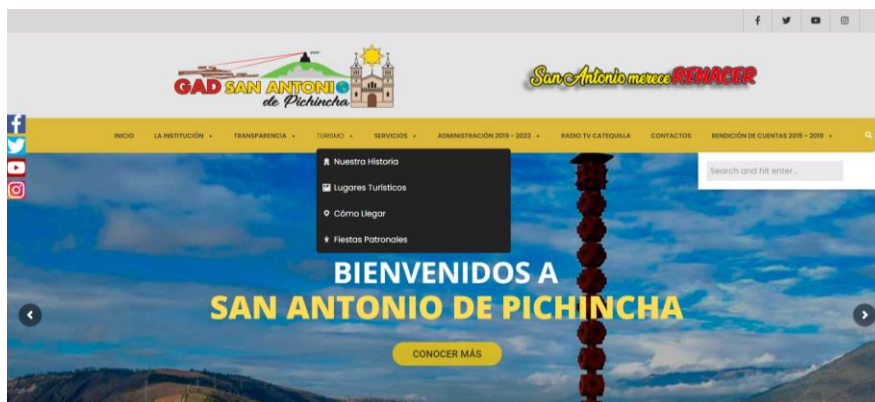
GAD SAN ANTONIO de Pichincha

San Antonio merece RENACER

INICIO LA INSTITUCIÓN TRANSPARENCIA TURISMO SERVICIOS ADMINISTRACIÓN 2019 - 2023 RADIO TV CATEQUILLA CONTACTOS RENDICIÓN DE CUENTAS 2015 - 2019

Nuestra Historia
Lugares Turísticos
Cómo Llegar
Fiestas Patronales

Search and hit enter...

BIENVENIDOS A
SAN ANTONIO DE PICHINCHA

CONOCER MÁS